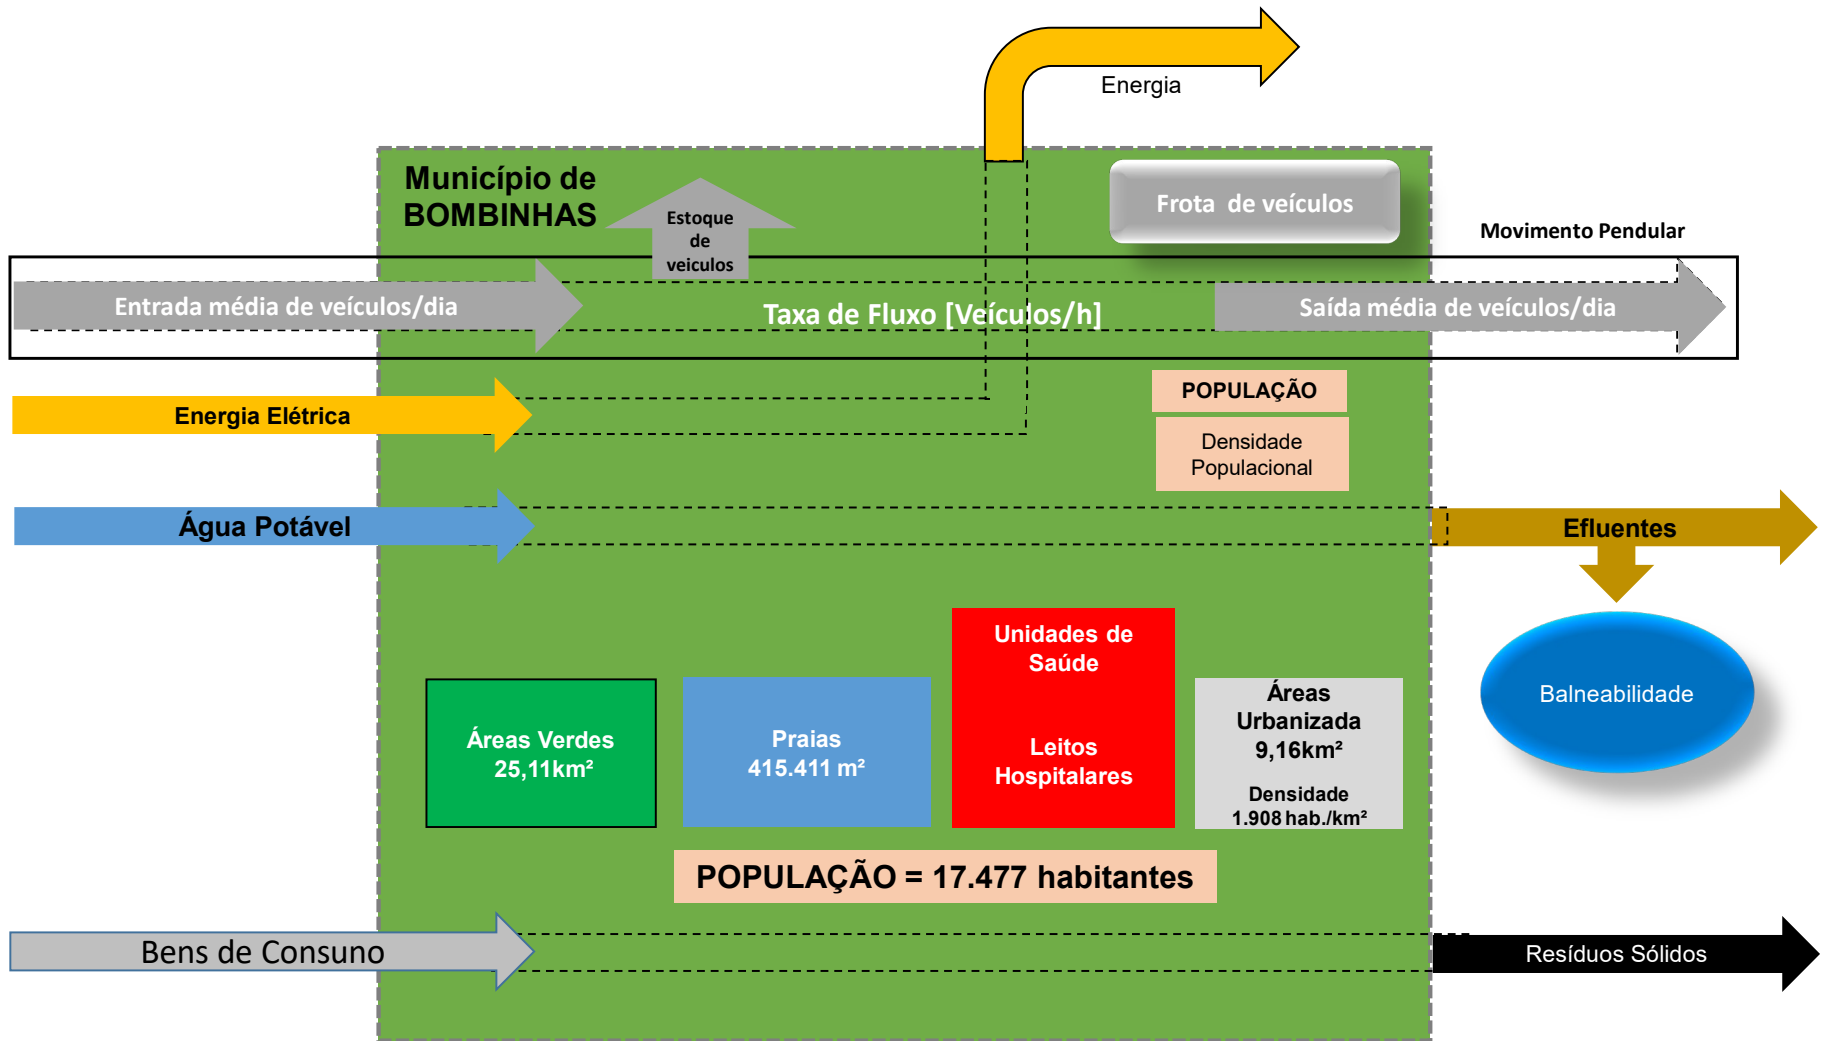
Energia

Município de BOMBINHAS

Estoque de veiculos

Frota de veículos

Movimento Pendular

Entrada média de veículos/dia

Taxa de Fluxo [Veículos/h]

Saída média de veículos/dia

Energia Elétrica

POPULAÇÃO

Densidade Populacional

Água Potável

Efluentes

Balneabilidade

Unidades de Saúde

Leitos Hospitalares

Áreas Verdes 25,11km²

Praias 415.411 m²

Áreas Urbanizada 9,16km²

Densidade 1.908 hab./km²

POPULAÇÃO = 17.477 habitantes

Bens de Consuno

Resíduos Sólidos